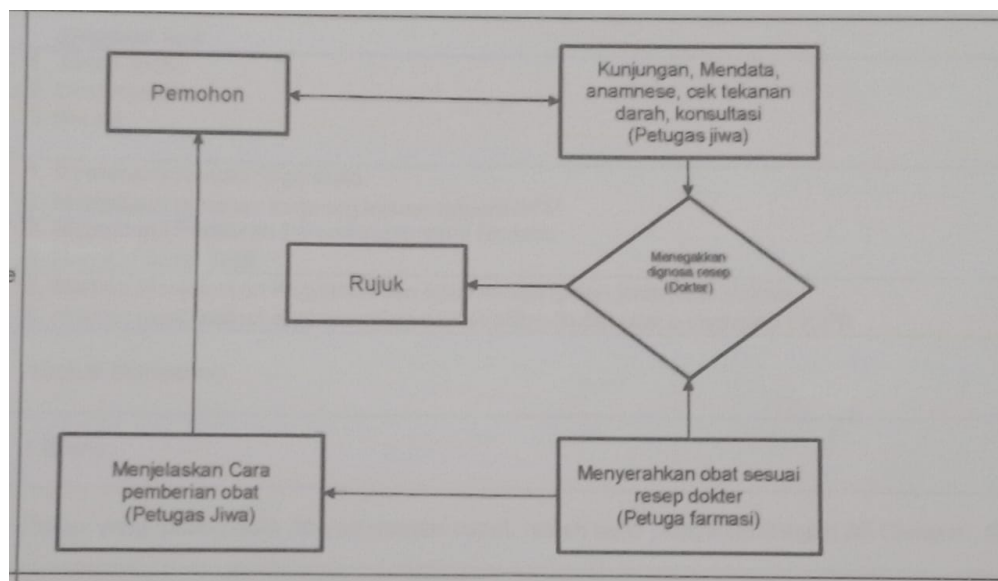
Pemohon

Kunjungan, Mendata, anamnese, cek tekanan darah, konsultasi (Petugas jiwa)

Rujuk

Menegakkan dignosa resep (Dokter)

Menjelaskan Cara pemberian obat (Petugas Jiwa)

Menyerahkan obat sesuai resep dokter (Petuga farmasi)